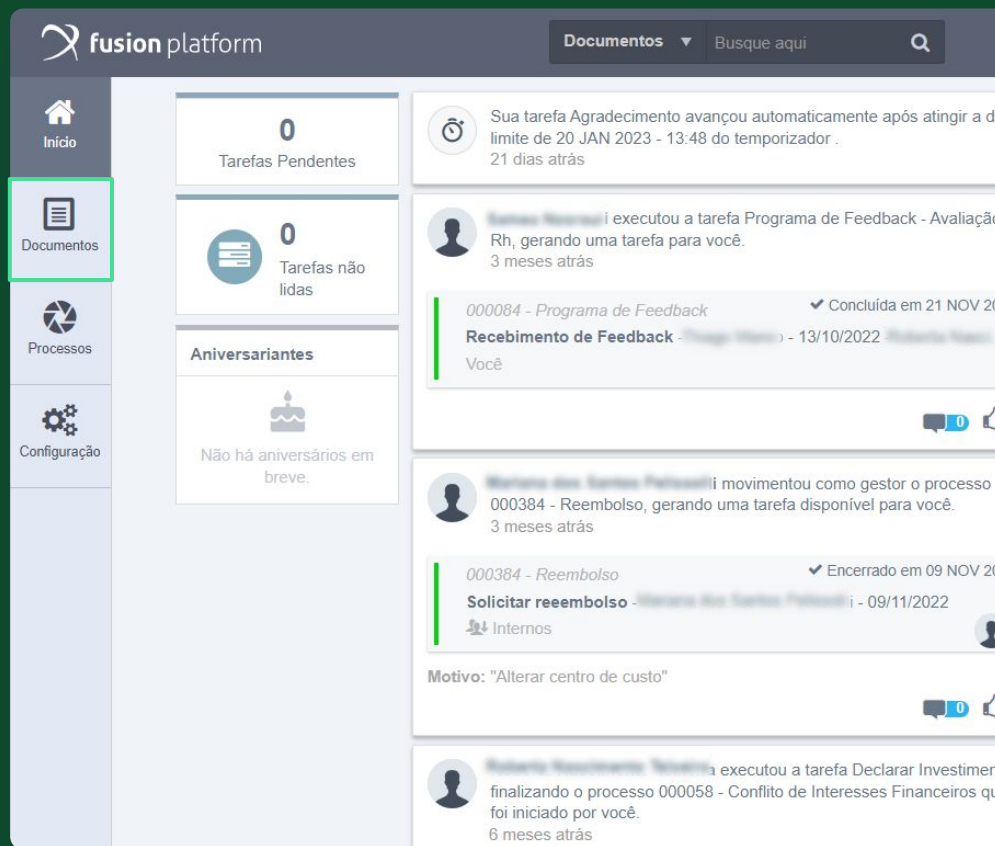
fusion platform

Documentos ▼ Busque aqui

Início

Documentos

Processos

Configuração

0
Tarefas Pendentes

0
Tarefas não lidas

Aniversariantes

Não há aniversários em breve.

Sua tarefa Agradecimento avançou automaticamente após atingir a d limite de 20 JAN 2023 - 13:48 do temporizador .
21 dias atrás

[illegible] executou a tarefa Programa de Feedback - Avaliaçã Rh, gerando uma tarefa para você.
3 meses atrás

000084 - Programa de Feedback
✔ Concluída em 21 NOV 20
Recebimento de Feedback - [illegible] - 13/10/2022 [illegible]
Você

0

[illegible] movimentou como gestor o processo 000384 - Reembolso, gerando uma tarefa disponível para você.
3 meses atrás

000384 - Reembolso
✔ Encerrado em 09 NOV 20
Solicitar reeembolso - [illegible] - 09/11/2022
Internos

Motivo: "Alterar centro de custo"

0

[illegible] executou a tarefa Declarar Investimer finalizando o processo 000058 - Conflito de Interesses Financeiros qu foi iniciado por você.
6 meses atrás